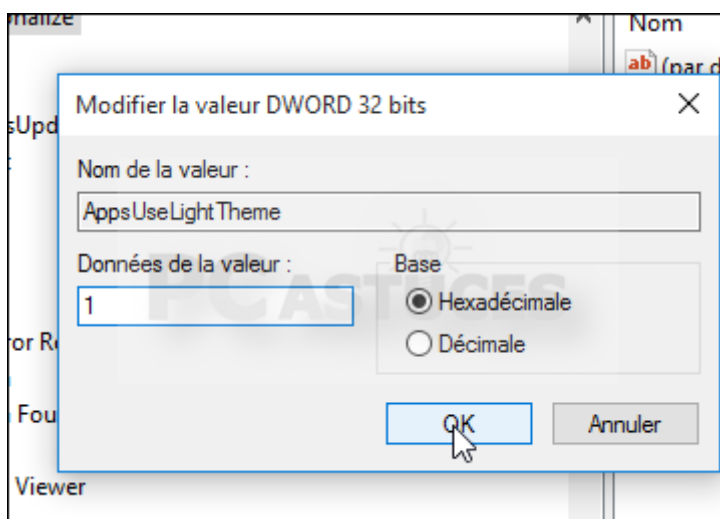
nalize

Nom

ab (par d

sUpd

Modifier la valeur DWORD 32 bits

×

Nom de la valeur :

AppsUseLightTheme

Données de la valeur :

1

Base

Hexadécimale

Décimale

PC ASTUCES

ror R

Fou

OK

Annuler

Viewer